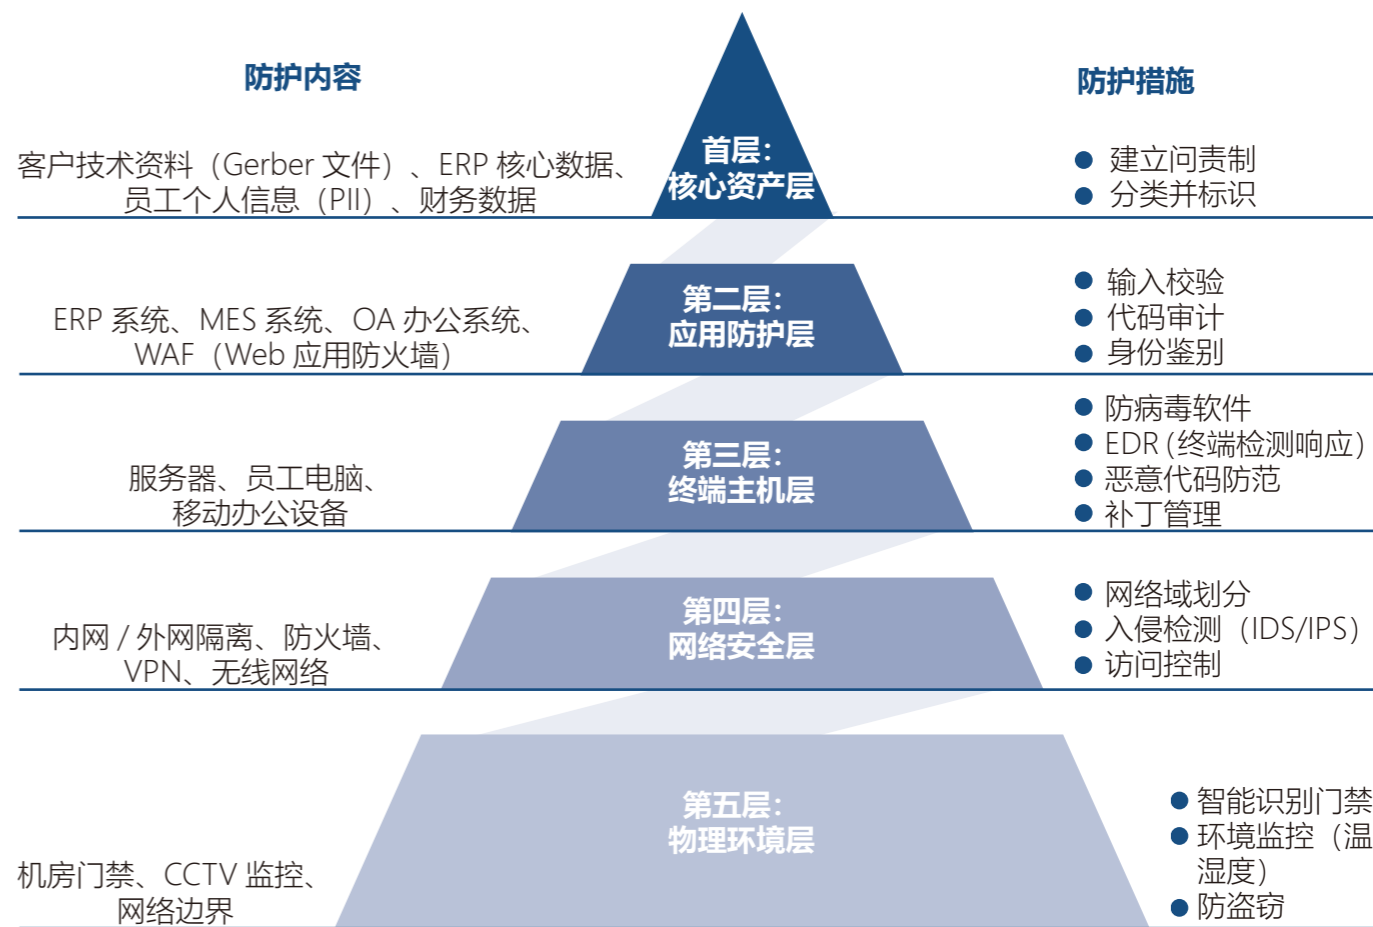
防护内容

防护措施

客户技术资料（Gerber 文件）、ERP 核心数据、员工个人信息（PII）、财务数据

首层：
核心资产层

● 建立问责制
● 分类并标识

ERP 系统、MES 系统、OA 办公系统、WAF（Web 应用防火墙）

第二层：
应用防护层

● 输入校验
● 代码审计
● 身份鉴别

服务器、员工电脑、移动办公设备

第三层：
终端主机层

● 防病毒软件
● EDR (终端检测响应)
● 恶意代码防范
● 补丁管理

内网 / 外网隔离、防火墙、VPN、无线网络

第四层：
网络安全层

● 网络域划分
● 入侵检测（IDS/IPS）
● 访问控制

机房门禁、CCTV 监控、网络边界

第五层：
物理环境层

● 智能识别门禁
● 环境监控（温湿度）
● 防盗窃